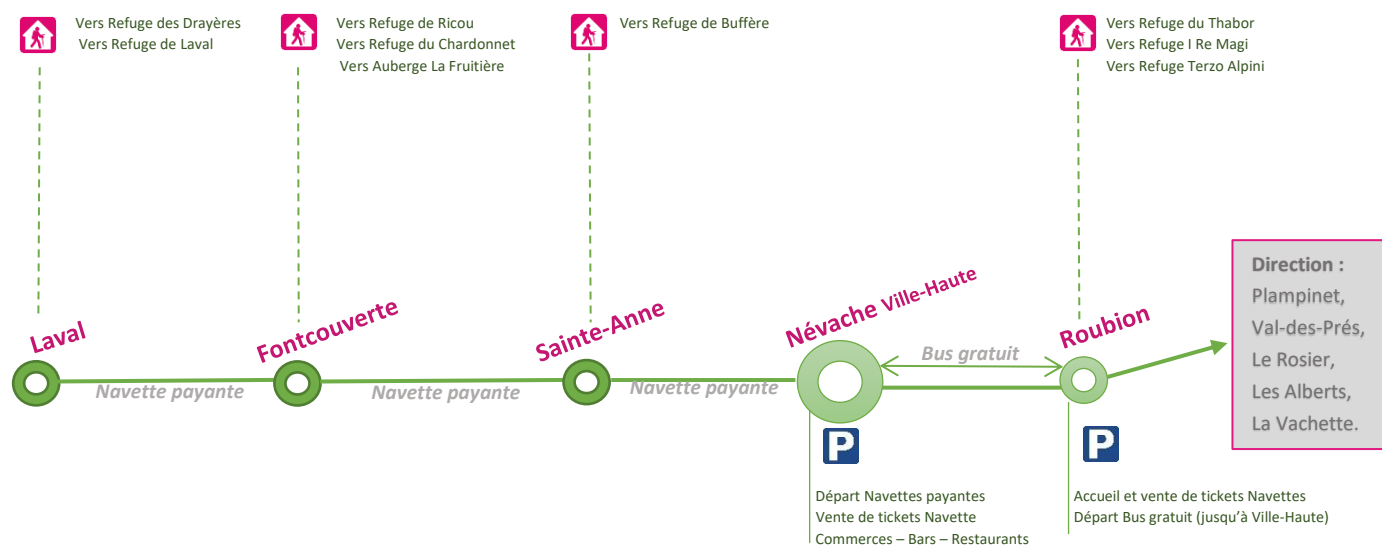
Vers Refuge des Drayères
Vers Refuge de Laval

Vers Refuge de Ricou
Vers Refuge du Chardonnet
Vers Auberge La Fruitière

Vers Refuge de Buffère

Vers Refuge du Thabor
Vers Refuge I Re Magi
Vers Refuge Terzo Alpini

Laval

Navette payante

Fontcouverte

Navette payante

Sainte-Anne

Navette payante

Névache Ville-Haute

Bus gratuit

Roubion

Direction :
Plampinet,
Val-des-Prés,
Le Rosier,
Les Alberts,
La Vachette.

P

Départ Navettes payantes
Vente de tickets Navette
Commerces – Bars – Restaurants

P

Accueil et vente de tickets Navettes
Départ Bus gratuit (jusqu'à Ville-Haute)